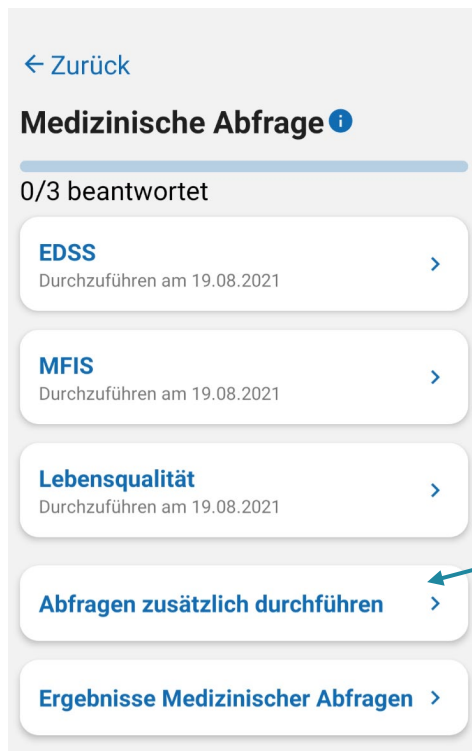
← Zurück

Medizinische Abfrage

0/3 beantwortet

EDSS
Durchzuführen am 19.08.2021

MFIS
Durchzuführen am 19.08.2021

Lebensqualität
Durchzuführen am 19.08.2021

Abfragen zusätzlich durchführen

Ergebnisse Medizinischer Abfragen